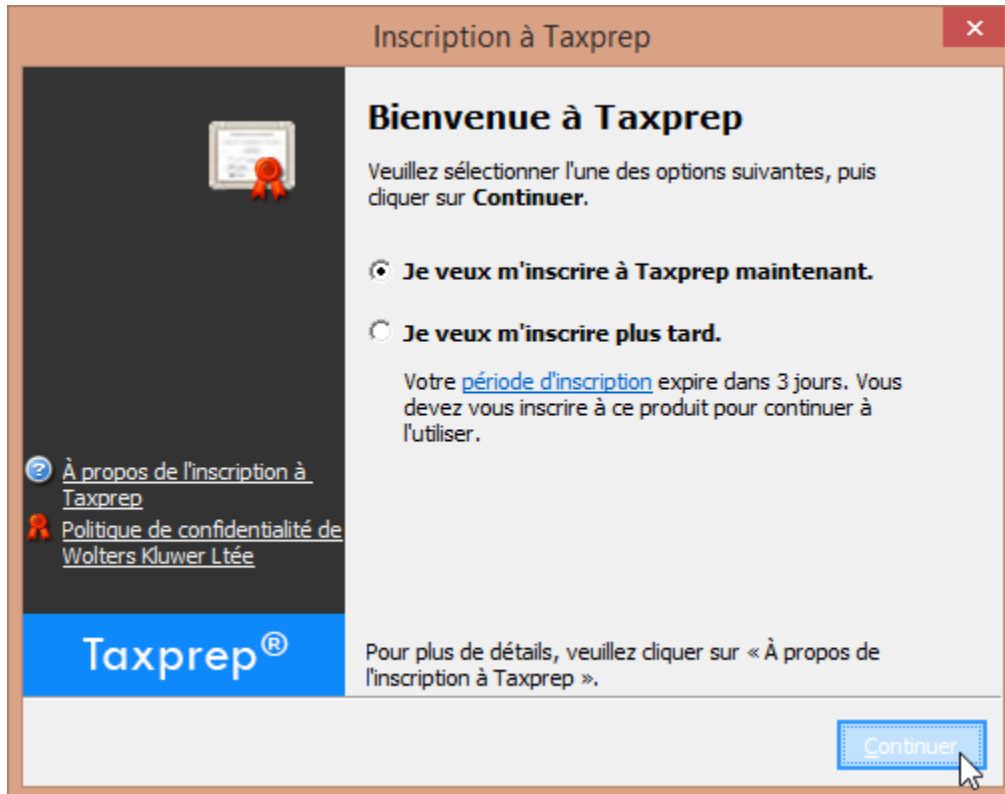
Inscription à Taxprep

×

Bienvenue à Taxprep

Veuillez sélectionner l'une des options suivantes, puis cliquer sur Continuer.

Je veux m'inscrire à Taxprep maintenant.

Je veux m'inscrire plus tard.

Votre période d'inscription expire dans 3 jours. Vous devez vous inscrire à ce produit pour continuer à l'utiliser.

À propos de l'inscription à Taxprep

Politique de confidentialité de Wolters Kluwer Ltée

Taxprep®

Pour plus de détails, veuillez cliquer sur « À propos de l'inscription à Taxprep ».

Continuer